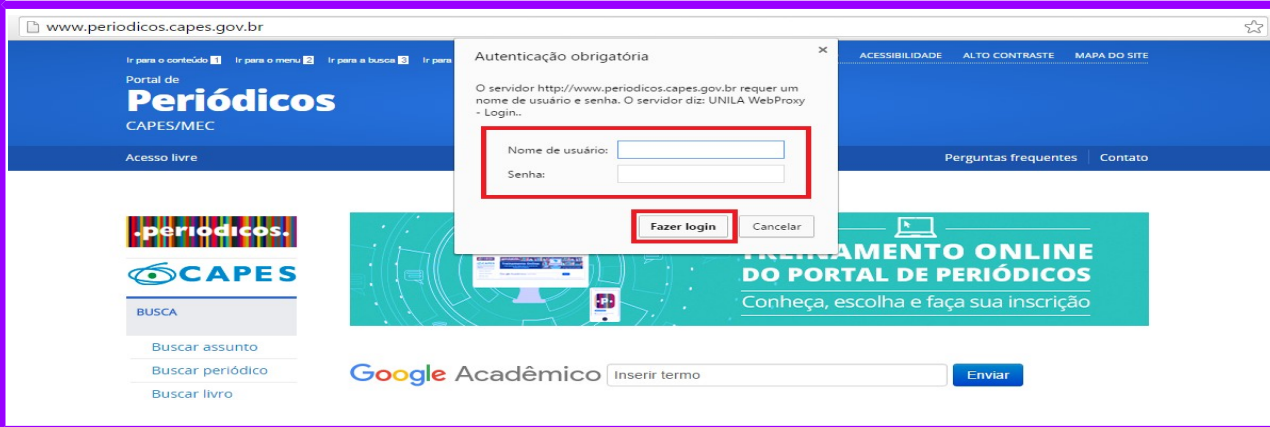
www.periodicos.capes.gov.br

Ir para o conteúdo 1 Ir para o menu 2 Ir para a busca 3 Ir para

ACESSIBILIDADE ALTO CONTRASTE MAPA DO SITE

Portal de
Periódicos
CAPES/MEC

Acesso livre

Perguntas frequentes Contato

Autenticação obrigatória

O servidor http://www.periodicos.capes.gov.br requer um nome de usuário e senha. O servidor diz: UNILA WebProxy - Login..

Nome de usuário:
Senha:

Fazer login Cancelar

.periodicos.

CAPES

BUSCA

Buscar assunto
Buscar periódico
Buscar livro

TREINAMENTO ONLINE
DO PORTAL DE PERIÓDICOS
Conheça, escolha e faça sua inscrição

Google Acadêmico Inserir termo Enviar